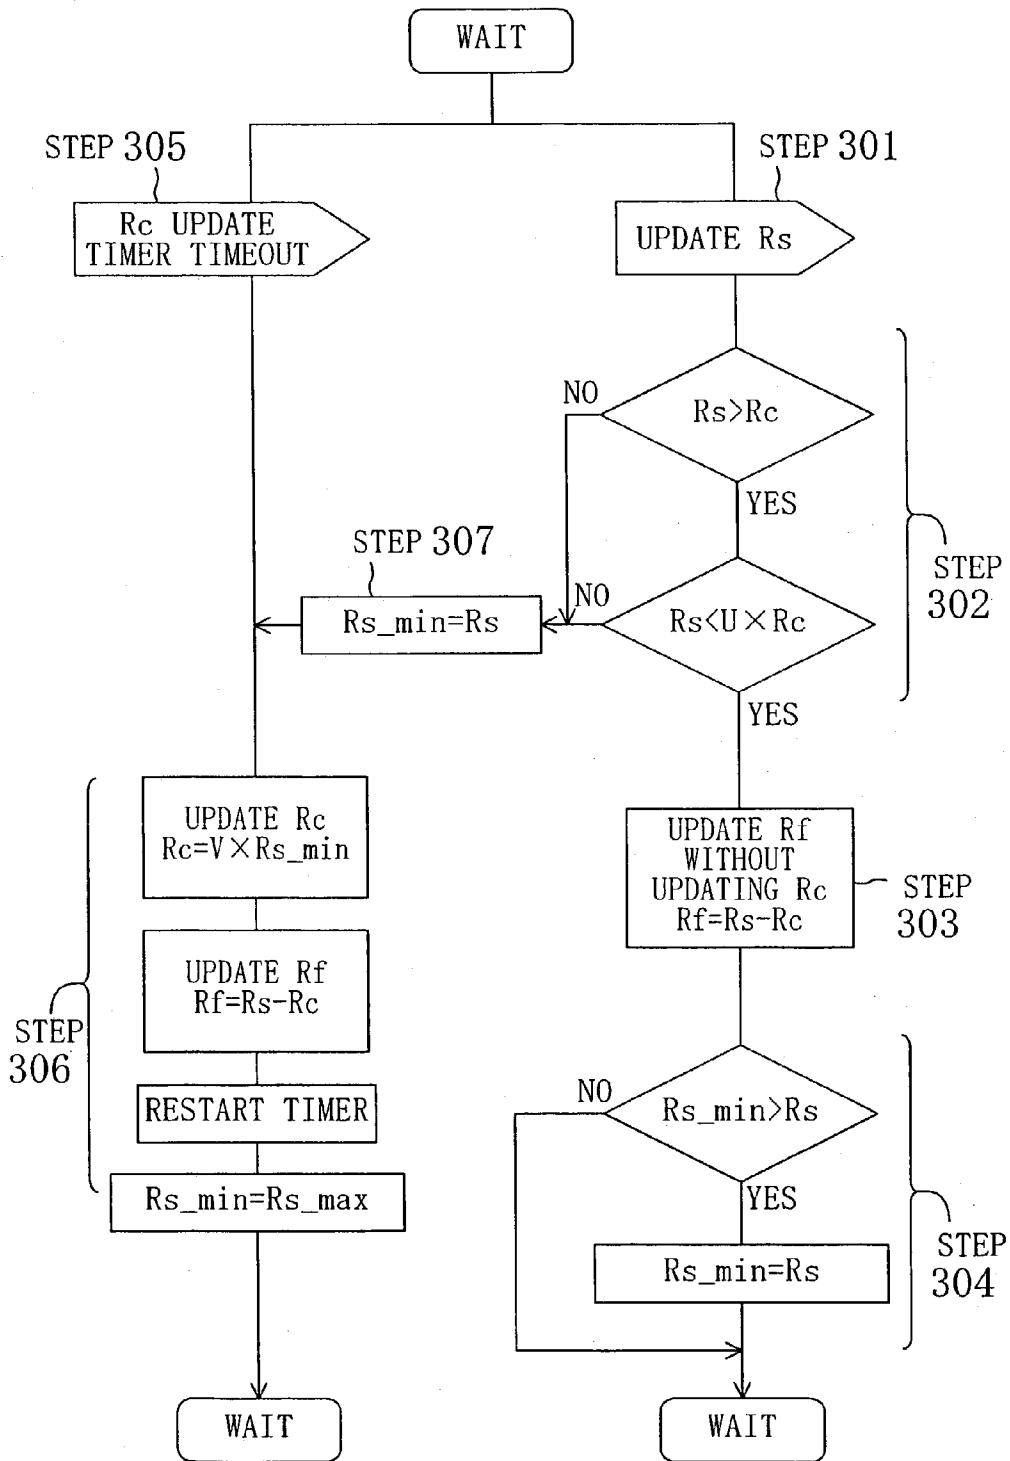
WAIT

STEP 305

Rc UPDATE TIMER TIMEOUT

STEP 301

UPDATE Rs

NO

Rs>Rc

YES

STEP 302

STEP 307

Rs_min=Rs

NO

Rs<U×Rc

YES

UPDATE Rc Rc=V×Rs_min

UPDATE Rf Rf=Rs-Rc

RESTART TIMER

Rs_min=Rs_max

STEP 306

UPDATE Rf WITHOUT UPDATING Rc Rf=Rs-Rc

STEP 303

NO

Rs_min>Rs

YES

Rs_min=Rs

STEP 304

WAIT

WAIT